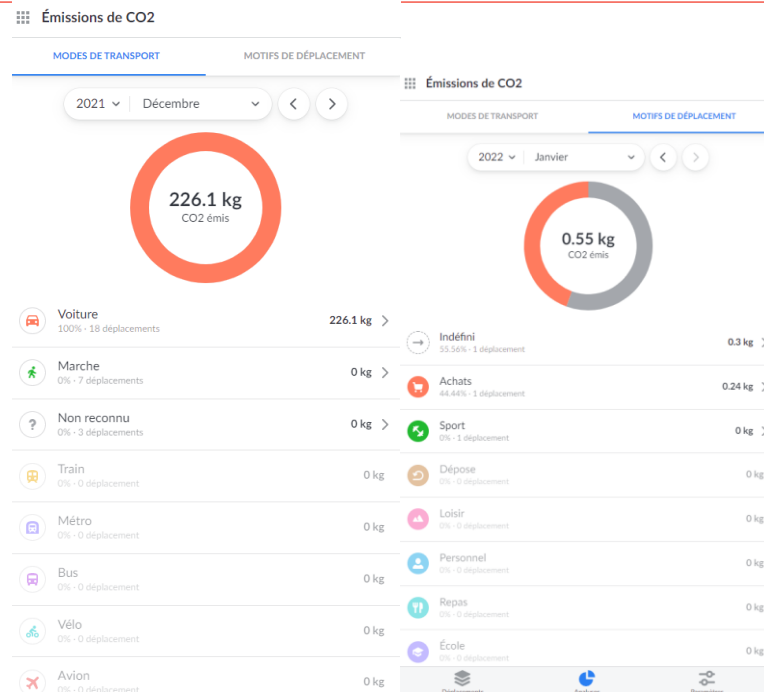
Émissions de CO2

MODES DE TRANSPORT

MOTIFS DE DÉPLACEMENT

2021

Décembre

226.1 kg
CO2 émis

Voiture
100% · 18 déplacements
226.1 kg

Marche
0% · 7 déplacements
0 kg

Non reconnu
0% · 3 déplacements
0 kg

Train
0% · 0 déplacement
0 kg

Métro
0% · 0 déplacement
0 kg

Bus
0% · 0 déplacement
0 kg

Vélo
0% · 0 déplacement
0 kg

Avion
0% · 0 déplacement
0 kg

Émissions de CO2

MODES DE TRANSPORT

MOTIFS DE DÉPLACEMENT

2022

Janvier

0.55 kg
CO2 émis

Indéfini
55.56% · 1 déplacement
0.3 kg

Achats
44.44% · 1 déplacement
0.24 kg

Sport
0% · 1 déplacement
0 kg

Dépose
0% · 0 déplacement
0 kg

Loisir
0% · 0 déplacement
0 kg

Personnel
0% · 0 déplacement
0 kg

Repas
0% · 0 déplacement
0 kg

École
0% · 0 déplacement
0 kg

Déplacements
Analyse
Paramètres